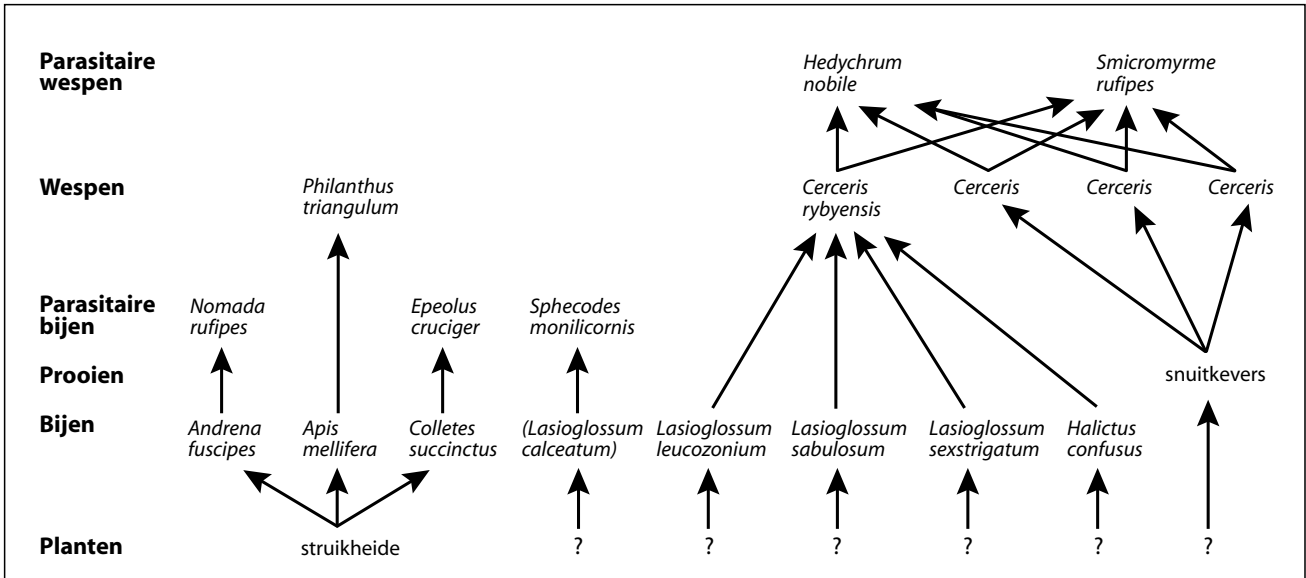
Parasitaire wespen
Hedychrum nobile
Smicromyrme rufipes

Wespen
Philanthus triangulum
Cerceris rybyensis
Cerceris
Cerceris
Cerceris

Parasitaire bijen
Nomada rufipes
Epeolus cruciger
Sphecodes monilicornis

Prooien
snuitkevers

Bijen
Andrena fuscipes
Apis mellifera
Colletes succinctus
(Lasioglossum calceatum)
Lasioglossum leucozonium
Lasioglossum sabulosum
Lasioglossum sexstrigatum
Halictus confusus

Planten
struikheide
?
?
?
?
?
?